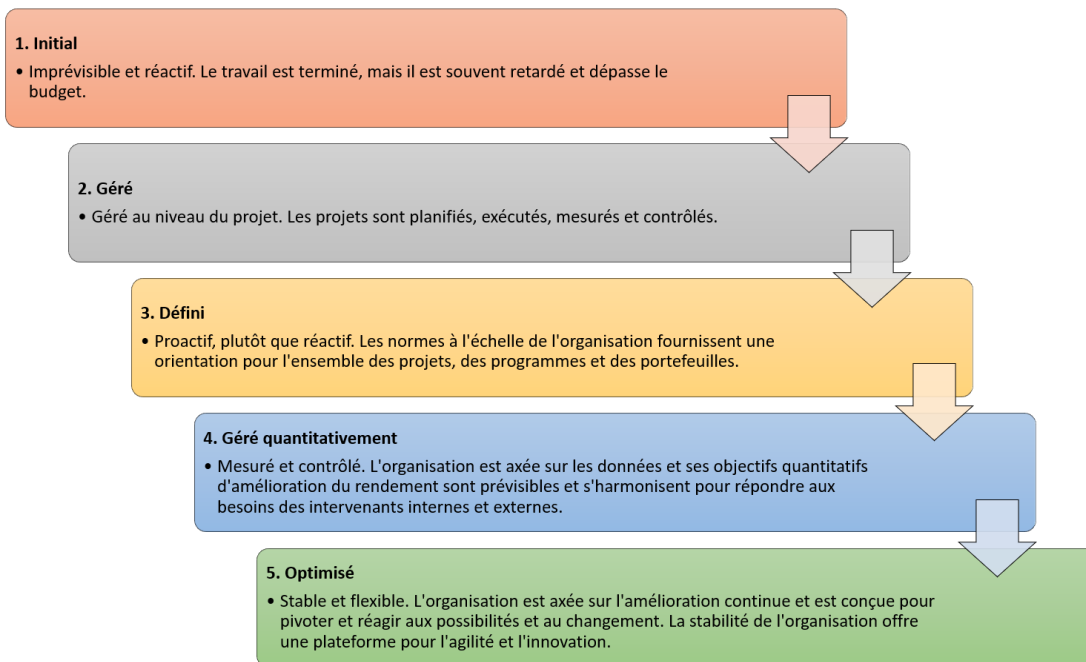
1. Initial

• Imprévisible et réactif. Le travail est terminé, mais il est souvent retardé et dépasse le budget.

2. Géré

• Géré au niveau du projet. Les projets sont planifiés, exécutés, mesurés et contrôlés.

3. Défini

• Proactif, plutôt que réactif. Les normes à l'échelle de l'organisation fournissent une orientation pour l'ensemble des projets, des programmes et des portefeuilles.

4. Géré quantitativement

• Mesuré et contrôlé. L'organisation est axée sur les données et ses objectifs quantitatifs d'amélioration du rendement sont prévisibles et s'harmonisent pour répondre aux besoins des intervenants internes et externes.

5. Optimisé

• Stable et flexible. L'organisation est axée sur l'amélioration continue et est conçue pour pivoter et réagir aux possibilités et au changement. La stabilité de l'organisation offre une plateforme pour l'agilité et l'innovation.